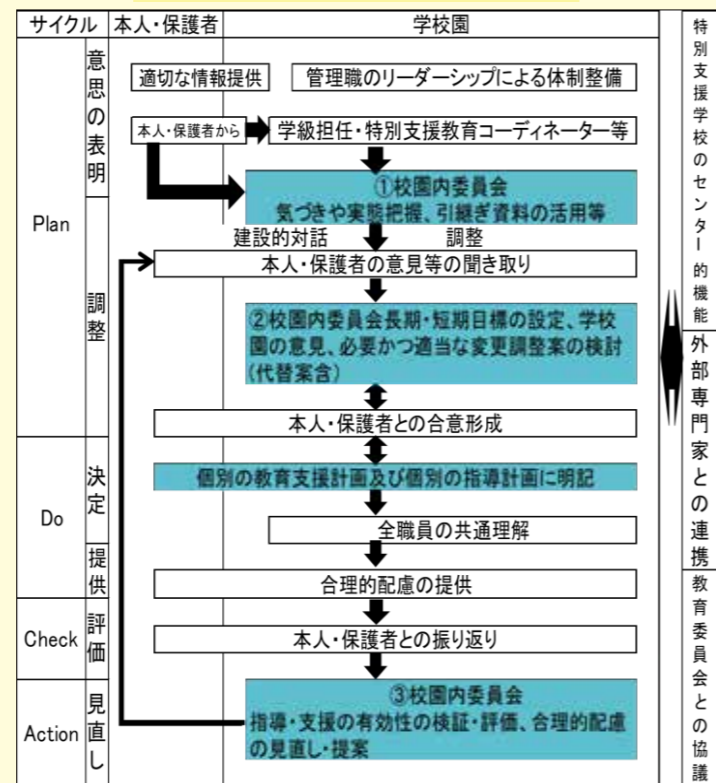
| サイクル | | 本人・保護者 | 学校園 | |
|---|---|---|---|---|
| Plan | 意思の表明 | 本人・保護者から | 適切な情報提供　管理職のリーダーシップによる体制整備 | 特別支援学校のセンター的機能 |
| | | | 学級担任・特別支援教育コーディネーター等 | |
| | | | ①校園内委員会 気づきや実態把握、引継ぎ資料の活用等 | |
| | 調整 | | 建設的対話　調整 | |
| | | | 本人・保護者の意見等の聞き取り | |
| | | | ②校園内委員会長期・短期目標の設定、学校園の意見、必要かつ適当な変更調整案の検討（代替案含） | 外部専門家との連携 |
| | | | 本人・保護者との合意形成 | |
| Do | 決定 | | 個別の教育支援計画及び個別の指導計画に明記 | |
| | | | 全職員の共通理解 | |
| | 提供 | | 合理的配慮の提供 | 教育委員会との協議 |
| Check | 評価 | | 本人・保護者との振り返り | |
| Action | 見直し | | ③校園内委員会 指導・支援の有効性の検証・評価、合理的配慮の見直し・提案 | |